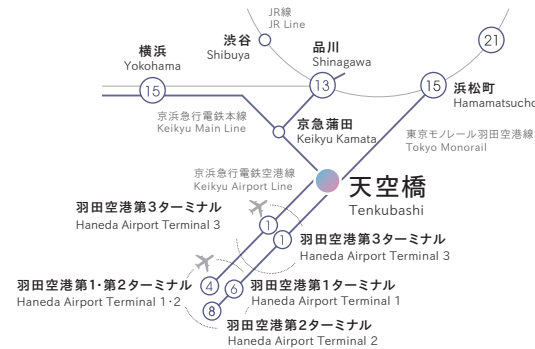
JR線
JR Line

渋谷
Shibuya

品川
Shinagawa

横浜
Yokohama

21

15

13

15

浜松町
Hamamatsucho

京浜急行電鉄本線
Keikyu Main Line

京急蒲田
Keikyu Kamata

東京モノレール羽田空港線
Tokyo Monorail

京浜急行電鉄空港線
Keikyu Airport Line

天空橋
Tenkubashi

羽田空港第3ターミナル
Haneda Airport Terminal 3

1

1

羽田空港第3ターミナル
Haneda Airport Terminal 3

羽田空港第1・第2ターミナル
Haneda Airport Terminal 1・2

4

6

羽田空港第1ターミナル
Haneda Airport Terminal 1

8

羽田空港第2ターミナル
Haneda Airport Terminal 2